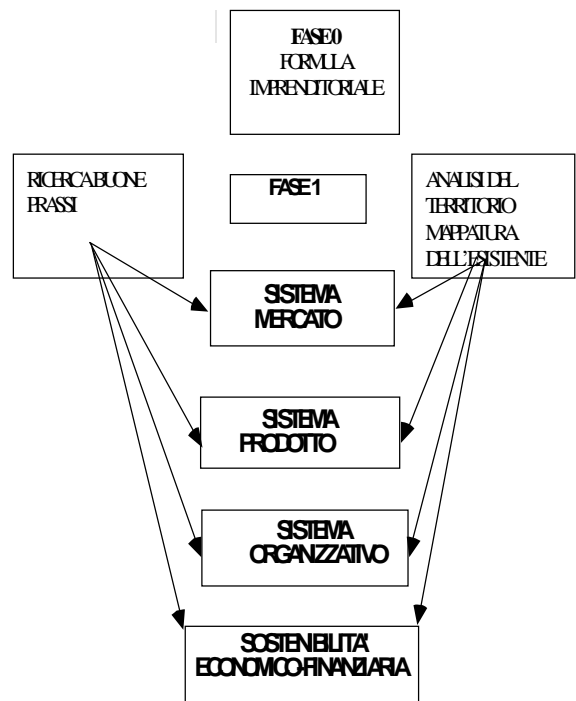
FASE 0
FORMULA IMPRENDITORIALE

RICERCA BUONE PRASSI

FASE 1

ANALISI DEL TERRITORIO MAPPATURA DELL'ESISTENTE

SISTEMA MERCATO

SISTEMA PRODOTTO

SISTEMA ORGANIZZATIVO

SOSTENIBILITA' ECONOMICO-FINANZIARIA